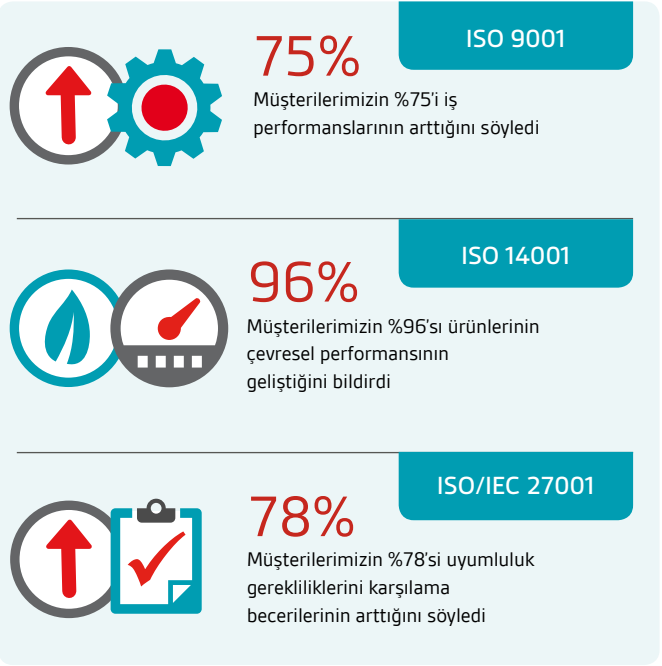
ISO 9001

75%

Müşterilerimizin %75'i iş performanslarının arttığını söyledi

ISO 14001

96%

Müşterilerimizin %96'sı ürünlerinin çevresel performansının geliştiğini bildirdi

ISO/IEC 27001

78%

Müşterilerimizin %78'si uyumluluk gerekliliklerini karşılama becerilerinin arttığını söyledi